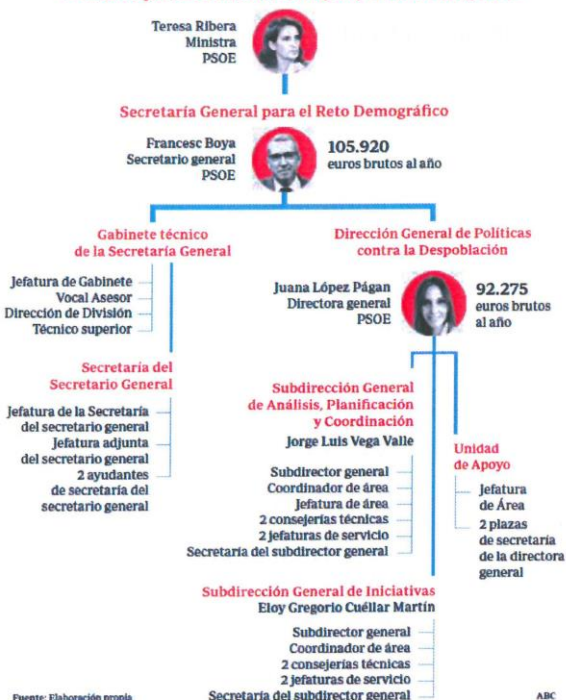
Teresa Ribera
Ministra
PSOE

Secretaría General para el Reto Demográfico

Francesc Boya
Secretario general
PSOE

105.920
euros brutos al año

Gabinete técnico de la Secretaría General

Jefatura de Gabinete
Vocal Asesor
Dirección de División
Técnico superior

Secretaría del Secretario General

Jefatura de la Secretaría del secretario general
Jefatura adjunta del secretario general
2 ayudantes de secretaría del secretario general

Dirección General de Políticas contra la Despoblación

Juana López Pagán
Directora general
PSOE

92.275
euros brutos al año

Subdirección General de Análisis, Planificación y Coordinación
Jorge Luis Vega Valle

Subdirector general
Coordinador de área
Jefatura de área
2 consejerías técnicas
2 jefaturas de servicio
Secretaría del subdirector general

Unidad de Apoyo

Jefatura de Área
2 plazas de secretaría de la directora general

Subdirección General de Iniciativas
Eloy Gregorio Cuéllar Martín

Subdirector general
Coordinador de área
2 consejerías técnicas
2 jefaturas de servicio
Secretaría del subdirector general

Fuente: Elaboración propia

ABC